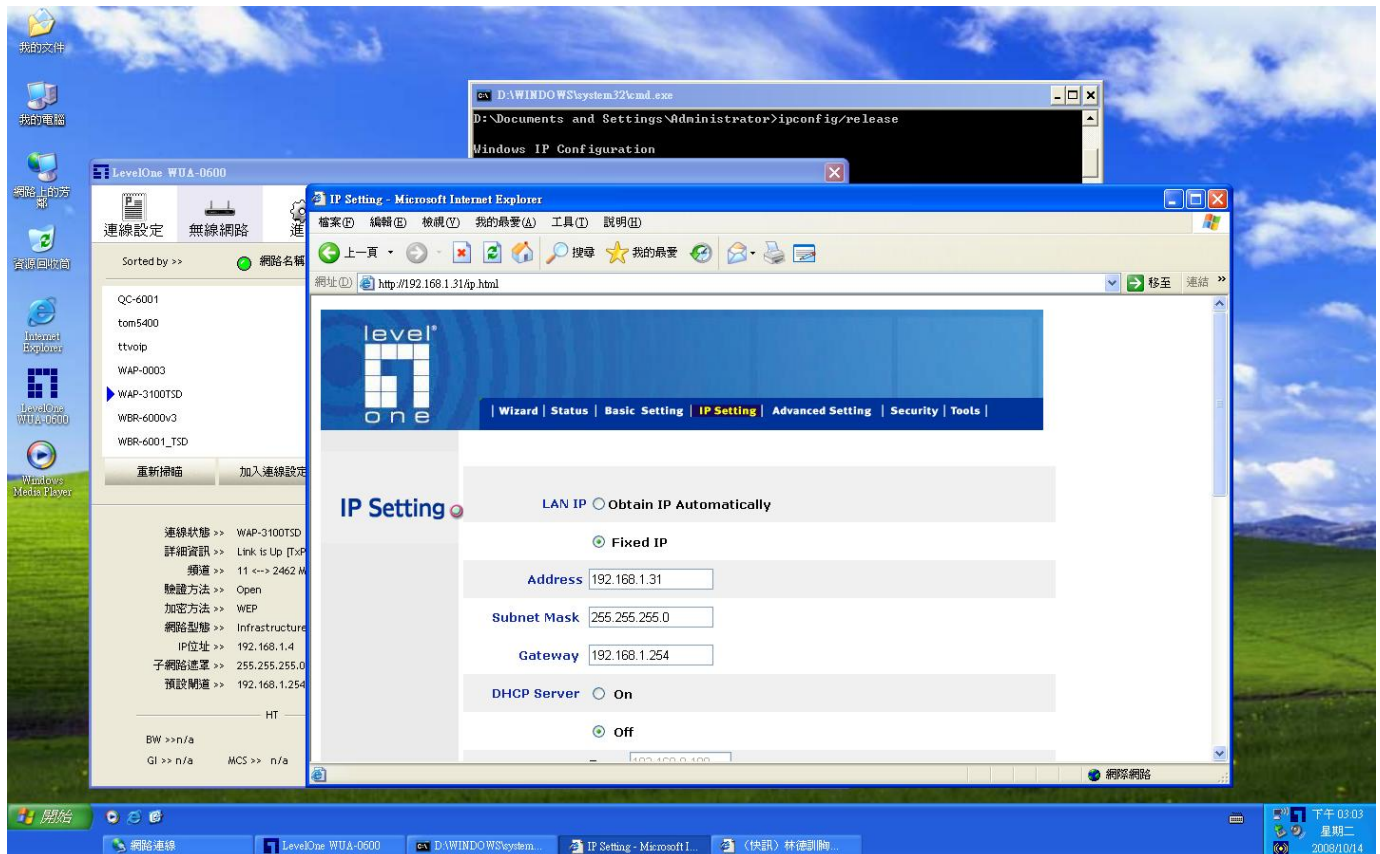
我的文件

我的電腦

網路上的芳鄰

資源回收筒

Internet Explorer

LevelOne WUA-0600

Windows Media Player

D:\WINDOWS\system32\cmd.exe

D:\Documents and Settings\Administrator>ipconfig/release

Windows IP Configuration

LevelOne WUA-0600

連線設定 無線網路 進

Sorted by >> 網路名稱

QC-6001
tom5400
ttvoip
WAP-0003
WAP-3100TSD
WBR-6000v3
WBR-6001_TSD

重新掃瞄 加入連線設定

連線狀態 >> WAP-3100TSD
詳細資訊 >> Link is Up [TxP
頻道 >> 11 <--> 2462 M
驗證方法 >> Open
加密方法 >> WEP
網路型態 >> Infrastructure
IP位址 >> 192.168.1.4
子網路遮罩 >> 255.255.255.0
預設閘道 >> 192.168.1.254

HT

BW >>n/a
GI >> n/a MCS >> n/a

IP Setting - Microsoft Internet Explorer

檔案(F) 編輯(E) 檢視(V) 我的最愛(A) 工具(T) 說明(H)

上一頁 搜尋 我的最愛

網址(D) http://192.168.1.31/ip.html

移至 連結 »

level one

| Wizard | Status | Basic Setting | IP Setting | Advanced Setting | Security | Tools |

IP Setting

LAN IP Obtain IP Automatically

Fixed IP

Address 192.168.1.31

Subnet Mask 255.255.255.0

Gateway 192.168.1.254

DHCP Server On

Off

網際網路

開始

網路連線 LevelOne WUA-0600 D:\WINDOWS\system... IP Setting - Microsoft I... (快訊) 林德訓胸...

下午 03:03 星期二 2008/10/14